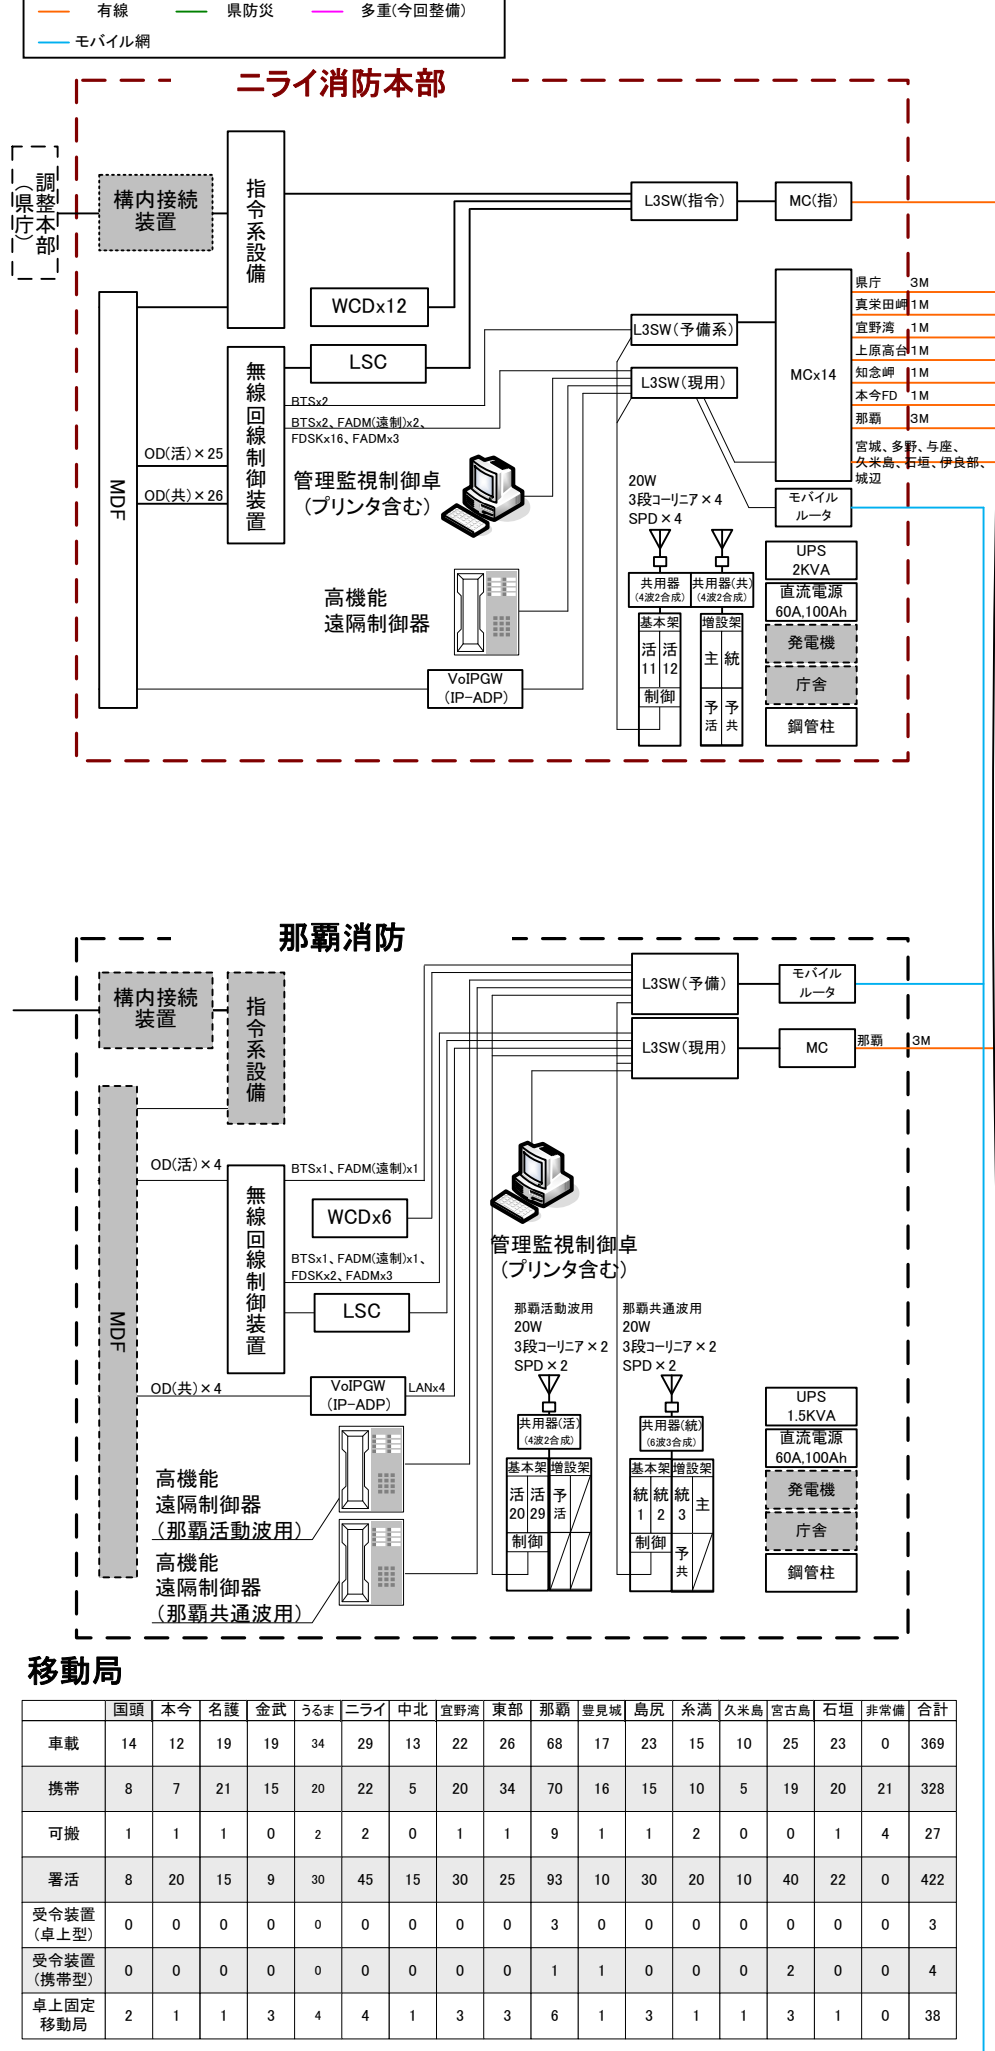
有線　県防災　多重(今回整備)
モバイル網

ニライ消防本部

調整本部(県庁)

構内接続装置

指令系設備

L3SW(指令)

MC(指)

WCDx12

LSC

L3SW(予備系)

L3SW(現用)

MCx14

県庁 3M
真栄田岬 1M
宜野湾 1M
上原高台 1M
知念岬 1M
本今FD 1M
那覇 3M
宮城、多野、与座、久米島、石垣、伊良部、城辺

MDF

無線回線制御装置

BTSx2
BTSx2、FADM(遠制)x2、FDSKx16、FADMx3

OD(活)×25
OD(共)×26

管理監視制御卓(プリンタ含む)

20W
3段コーリニア×4
SPD×4

モバイルルータ

UPS 2KVA
直流電源 60A,100Ah
発電機
庁舎
鋼管柱

共用器(4波2合成)
共用器(共)(4波2合成)
基本架
活 11
活 12
制御
増設架
主
統
予活
予共

高機能遠隔制御器

VoIPGW (IP-ADP)

那覇消防

構内接続装置

指令系設備

L3SW(予備)

モバイルルータ

L3SW(現用)

MC

那覇 3M

MDF

OD(活)×4

BTSx1、FADM(遠制)x1

無線回線制御装置

WCDx6

BTSx1、FADM(遠制)x1、FDSKx2、FADMx3

LSC

OD(共)×4

VoIPGW (IP-ADP)

LANx4

管理監視制御卓(プリンタ含む)

那覇活動波用
20W
3段コーリニア×2
SPD×2

那覇共通波用
20W
3段コーリニア×2
SPD×2

共用器(活)(4波2合成)
共用器(統)(6波3合成)

基本架
増設架
活 20
活 29
予活
制御

基本架
増設架
統 1
統 2
統 3
主
制御
予共

UPS 1.5KVA
直流電源 60A,100Ah
発電機
庁舎
鋼管柱

高機能遠隔制御器(那覇活動波用)
高機能遠隔制御器(那覇共通波用)

移動局

| | 国頭 | 本今 | 名護 | 金武 | うるま | ニライ | 中北 | 宜野湾 | 東部 | 那覇 | 豊見城 | 島尻 | 糸満 | 久米島 | 宮古島 | 石垣 | 非常備 | 合計 |
|---|---|---|---|---|---|---|---|---|---|---|---|---|---|---|---|---|---|---|
| 車載 | 14 | 12 | 19 | 19 | 34 | 29 | 13 | 22 | 26 | 68 | 17 | 23 | 15 | 10 | 25 | 23 | 0 | 369 |
| 携帯 | 8 | 7 | 21 | 15 | 20 | 22 | 5 | 20 | 34 | 70 | 16 | 15 | 10 | 5 | 19 | 20 | 21 | 328 |
| 可搬 | 1 | 1 | 1 | 0 | 2 | 2 | 0 | 1 | 1 | 9 | 1 | 1 | 2 | 0 | 0 | 1 | 4 | 27 |
| 署活 | 8 | 20 | 15 | 9 | 30 | 45 | 15 | 30 | 25 | 93 | 10 | 30 | 20 | 10 | 40 | 22 | 0 | 422 |
| 受令装置(卓上型) | 0 | 0 | 0 | 0 | 0 | 0 | 0 | 0 | 0 | 3 | 0 | 0 | 0 | 0 | 0 | 0 | 0 | 3 |
| 受令装置(携帯型) | 0 | 0 | 0 | 0 | 0 | 0 | 0 | 0 | 0 | 1 | 1 | 0 | 0 | 0 | 2 | 0 | 0 | 4 |
| 卓上固定移動局 | 2 | 1 | 1 | 3 | 4 | 4 | 1 | 3 | 3 | 6 | 1 | 3 | 1 | 1 | 3 | 1 | 0 | 38 |